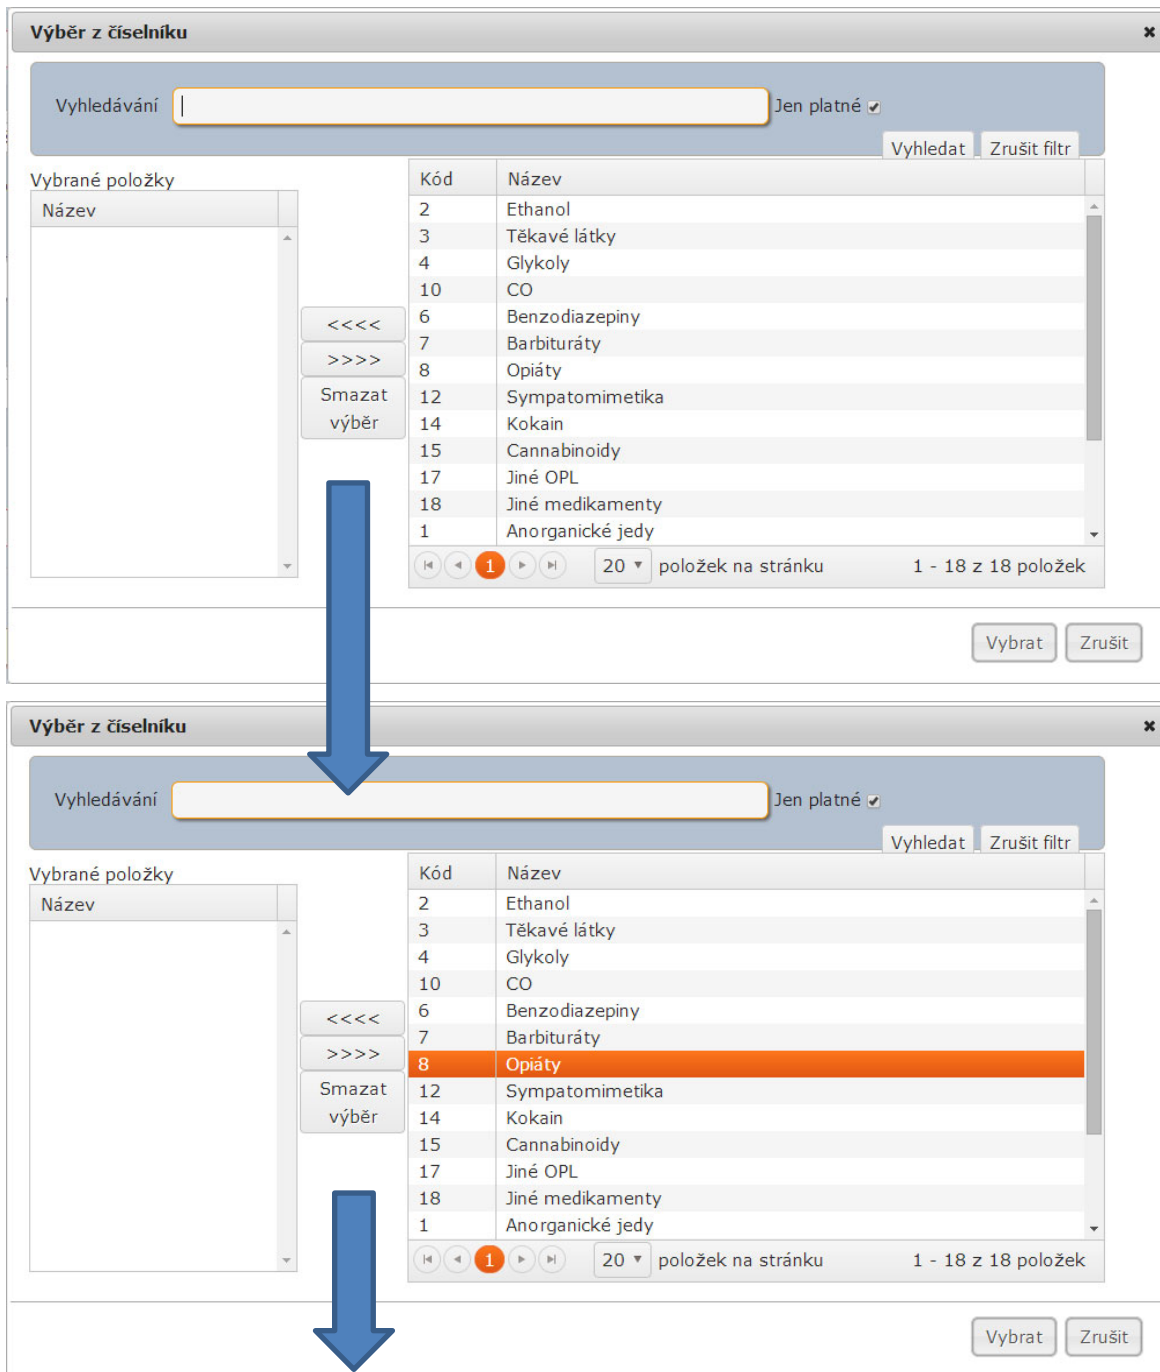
Výběr z číselníku

Vyhledávání

Jen platné

Vyhledat Zrušit filtr

Vybrané položky

| Název |
|---|

<<<<
>>>>
Smazat výběr

| Kód | Název |
|---|---|
| 2 | Ethanol |
| 3 | Těkavé látky |
| 4 | Glykoly |
| 10 | CO |
| 6 | Benzodiazepiny |
| 7 | Barbituráty |
| 8 | Opiáty |
| 12 | Sympatomimetika |
| 14 | Kokain |
| 15 | Cannabinoidy |
| 17 | Jiné OPL |
| 18 | Jiné medikamenty |
| 1 | Anorganické jedy |

1 20 položek na stránku 1 - 18 z 18 položek

Vybrat Zrušit

Výběr z číselníku

Vyhledávání

Jen platné

Vyhledat Zrušit filtr

Vybrané položky

| Název |
|---|

<<<<
>>>>
Smazat výběr

| Kód | Název |
|---|---|
| 2 | Ethanol |
| 3 | Těkavé látky |
| 4 | Glykoly |
| 10 | CO |
| 6 | Benzodiazepiny |
| 7 | Barbituráty |
| 8 | Opiáty |
| 12 | Sympatomimetika |
| 14 | Kokain |
| 15 | Cannabinoidy |
| 17 | Jiné OPL |
| 18 | Jiné medikamenty |
| 1 | Anorganické jedy |

1 20 položek na stránku 1 - 18 z 18 položek

Vybrat Zrušit